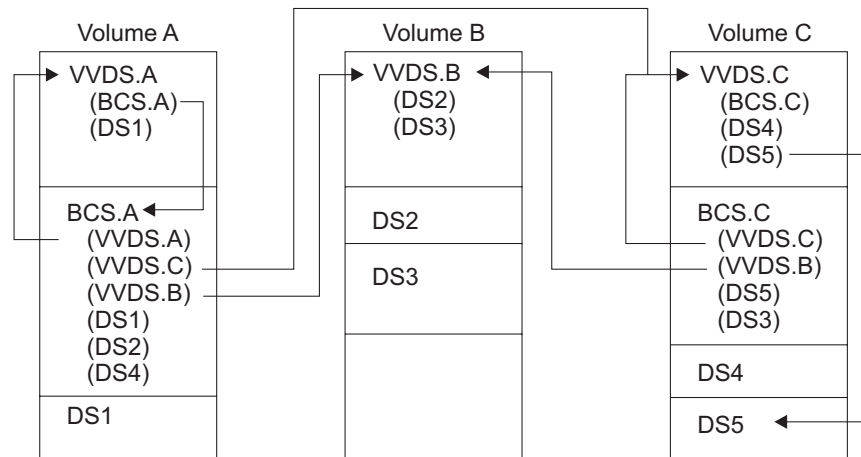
Volume A

VVDS.A
(BCS.A)
(DS1)

BCS.A
(VVDS.A)
(VVDS.C)
(VVDS.B)
(DS1)
(DS2)
(DS4)

DS1

Volume B

VVDS.B
(DS2)
(DS3)

DS2

DS3

Volume C

VVDS.C
(BCS.C)
(DS4)
(DS5)

BCS.C
(VVDS.C)
(VVDS.B)
(DS5)
(DS3)

DS4

DS5